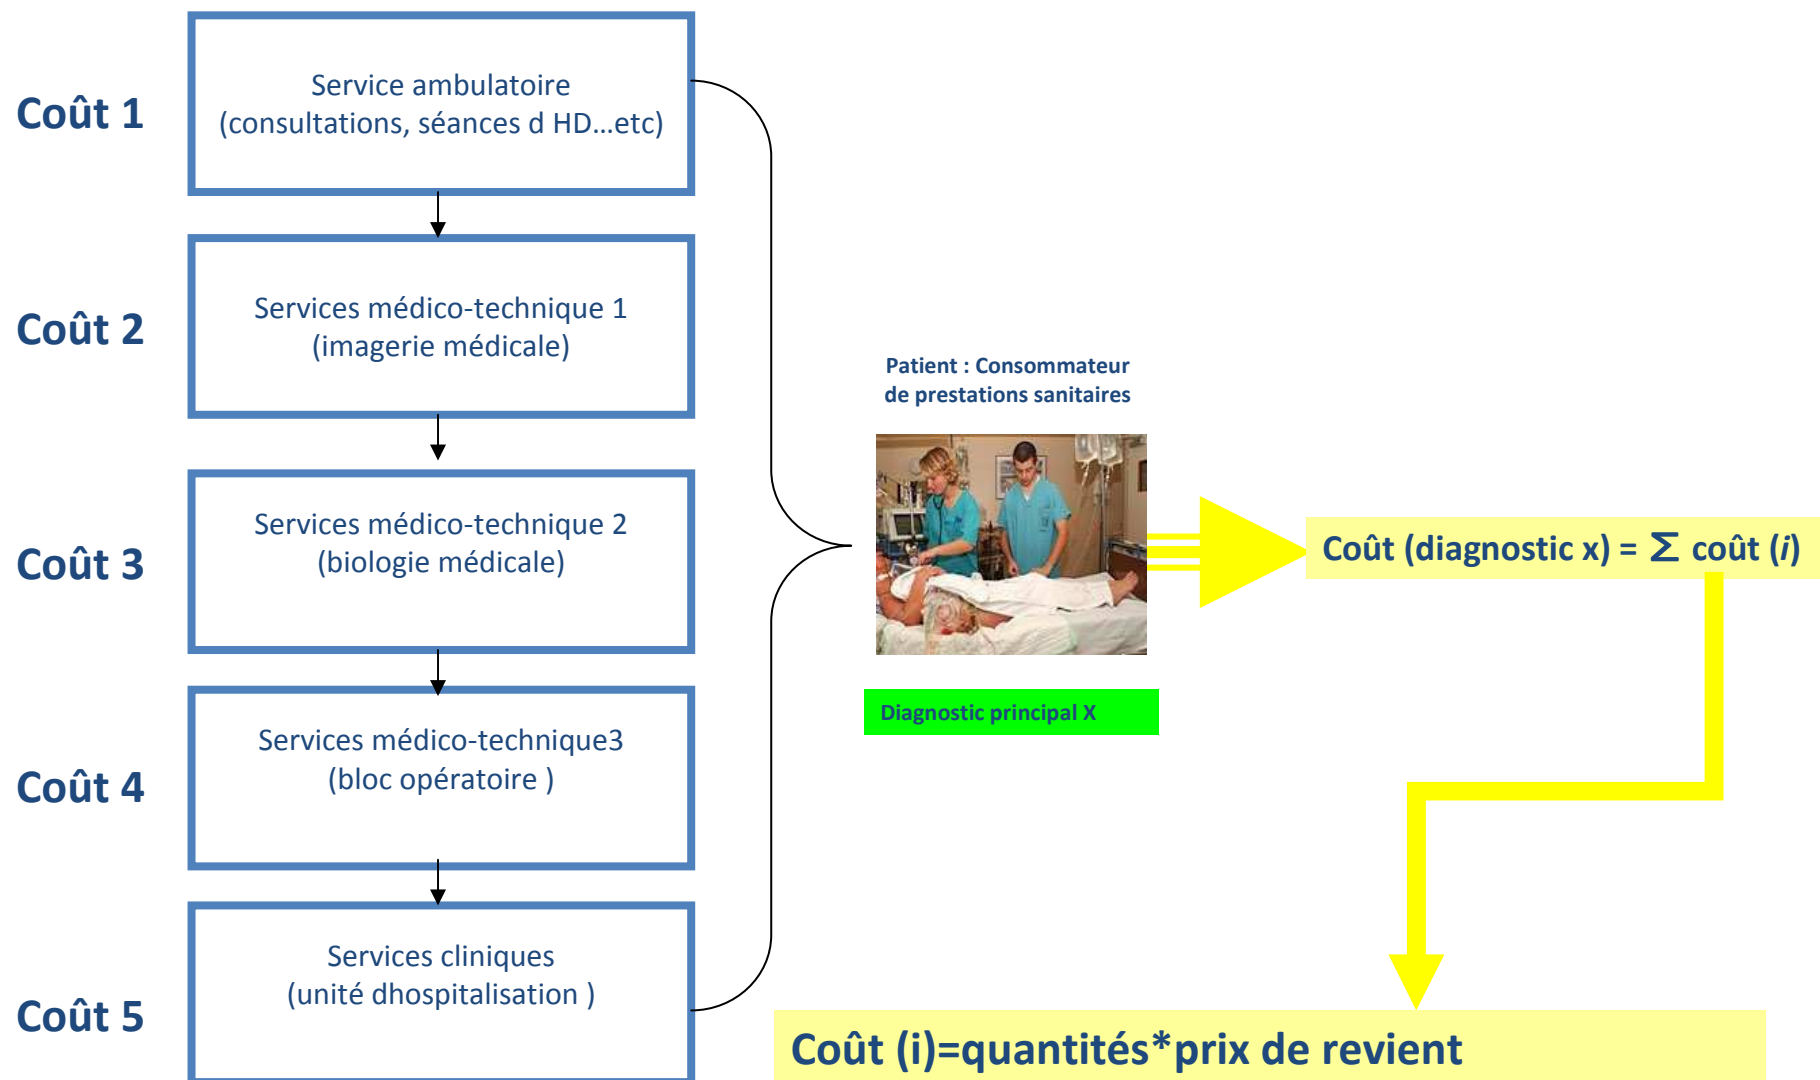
Coût 1

Service ambulatoire
(consultations, séances d HD…etc)

Coût 2

Services médico-technique 1
(imagerie médicale)

Coût 3

Services médico-technique 2
(biologie médicale)

Coût 4

Services médico-technique3
(bloc opératoire )

Coût 5

Services cliniques
(unité dhospitalisation )

Patient : Consommateur
de prestations sanitaires

Diagnostic principal X

Coût (diagnostic x) = $\Sigma$ coût (*i*)

Coût (i)=quantités*prix de revient